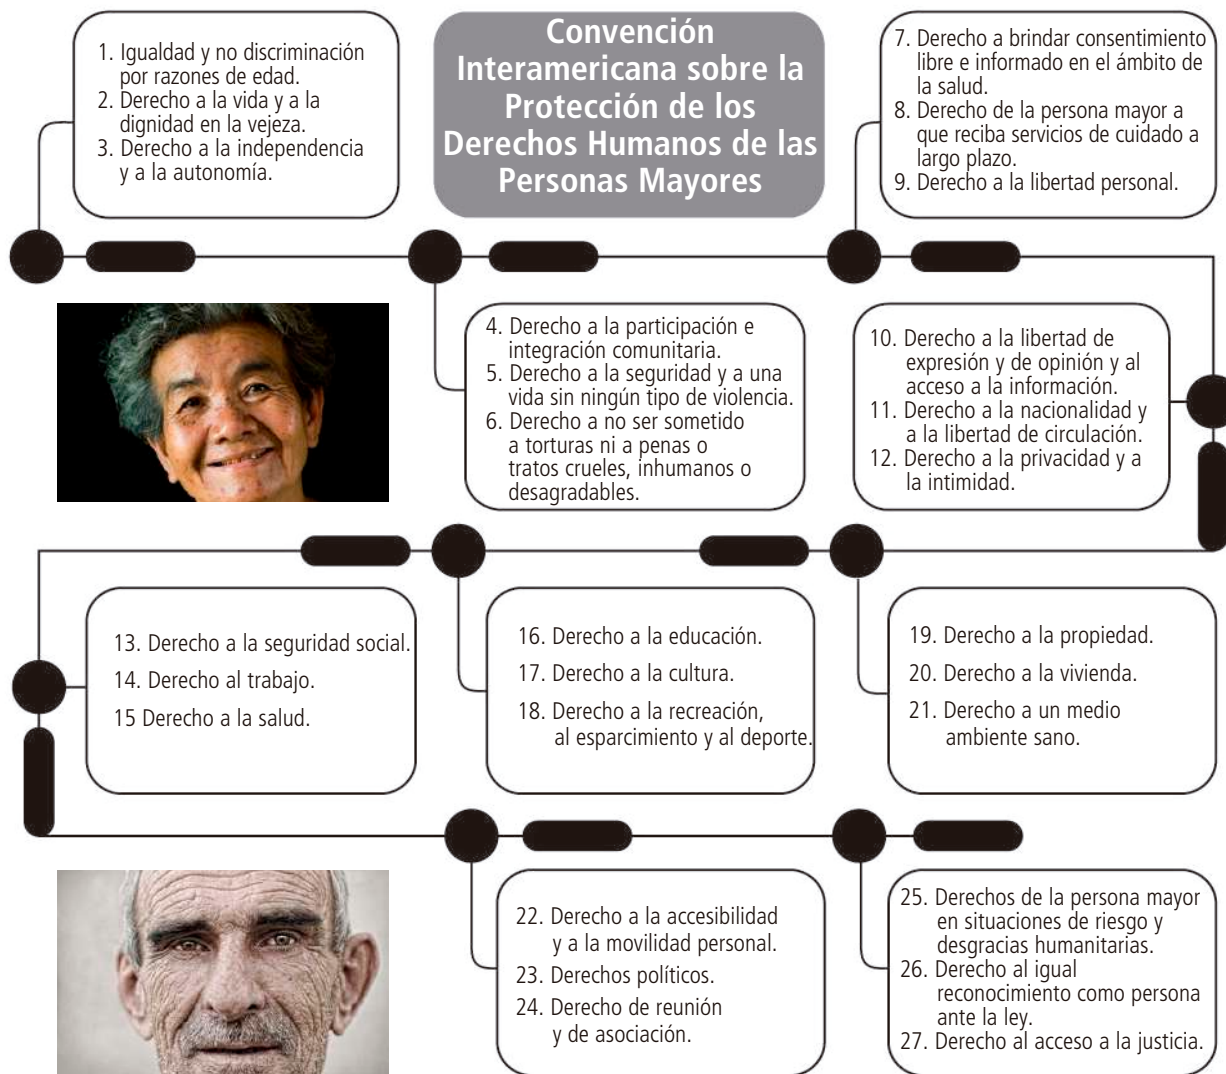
Convención Interamericana sobre la Protección de los Derechos Humanos de las Personas Mayores

1. Igualdad y no discriminación por razones de edad.
2. Derecho a la vida y a la dignidad en la vejeza.
3. Derecho a la independencia y a la autonomía.

7. Derecho a brindar consentimiento libre e informado en el ámbito de la salud.
8. Derecho de la persona mayor a que reciba servicios de cuidado a largo plazo.
9. Derecho a la libertad personal.

4. Derecho a la participación e integración comunitaria.
5. Derecho a la seguridad y a una vida sin ningún tipo de violencia.
6. Derecho a no ser sometido a torturas ni a penas o tratos crueles, inhumanos o desagradables.

10. Derecho a la libertad de expresión y de opinión y al acceso a la información.
11. Derecho a la nacionalidad y a la libertad de circulación.
12. Derecho a la privacidad y a la intimidad.

13. Derecho a la seguridad social.
14. Derecho al trabajo.
15 Derecho a la salud.

16. Derecho a la educación.
17. Derecho a la cultura.
18. Derecho a la recreación, al esparcimiento y al deporte.

19. Derecho a la propiedad.
20. Derecho a la vivienda.
21. Derecho a un medio ambiente sano.

22. Derecho a la accesibilidad y a la movilidad personal.
23. Derechos políticos.
24. Derecho de reunión y de asociación.

25. Derechos de la persona mayor en situaciones de riesgo y desgracias humanitarias.
26. Derecho al igual reconocimiento como persona ante la ley.
27. Derecho al acceso a la justicia.